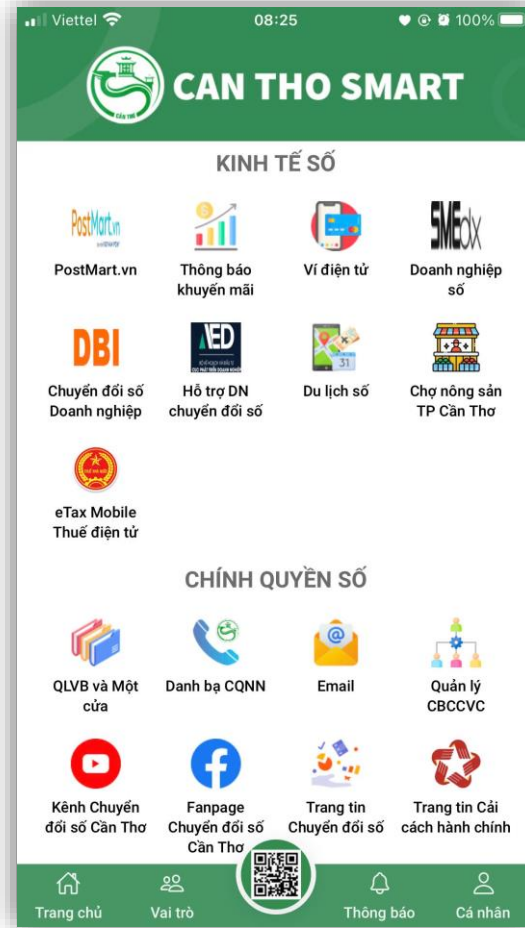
Viettel 08:25 100%

CAN THO SMART

KINH TẾ SỐ

PostMart.vn

PostMart.vn

Thông báo khuyến mãi

Ví điện tử

SMEdx

Doanh nghiệp số

DBI

Chuyển đổi số Doanh nghiệp

AED

Hỗ trợ DN chuyển đổi số

Du lịch số

Chợ nông sản TP Cần Thơ

eTax Mobile Thuế điện tử

CHÍNH QUYỀN SỐ

QLVB và Một cửa

Danh bạ CQNN

Email

Quản lý CBCCVC

Kênh Chuyển đổi số Cần Thơ

Fanpage Chuyển đổi số Cần Thơ

Trang tin Chuyển đổi số

Trang tin Cải cách hành chính

Trang chủ

Vai trò

Thông báo

Cá nhân